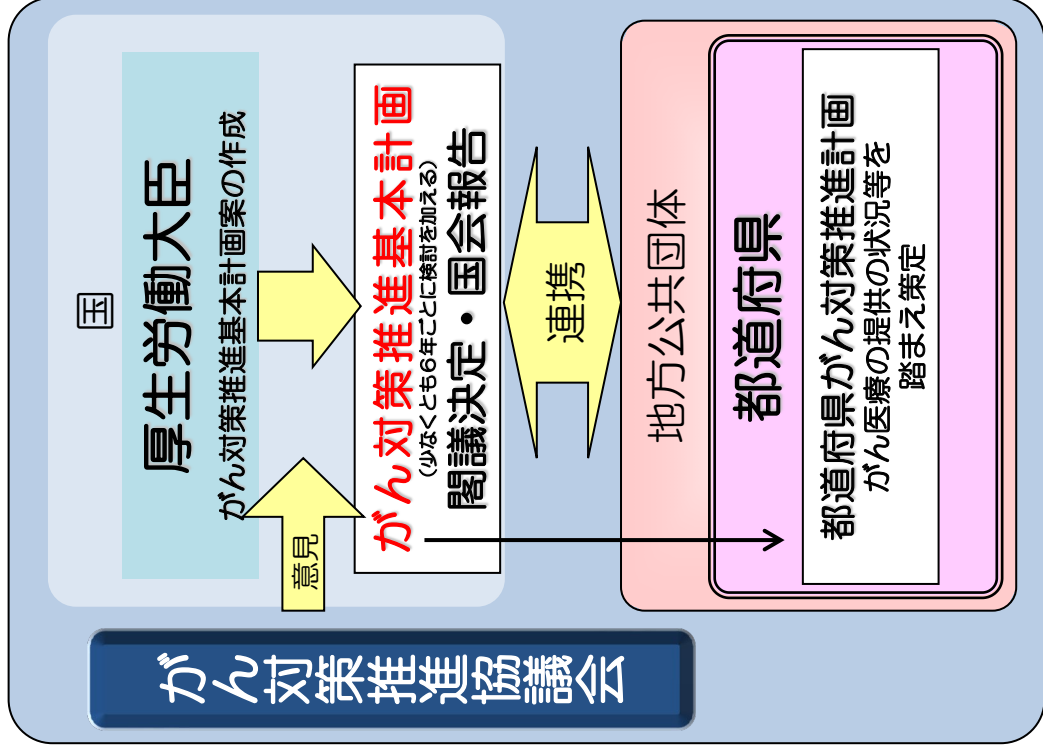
国

厚生労働大臣

がん対策推進基本計画案の作成

意見

がん対策推進基本計画
（少なくとも6年ごとに検討を加える）
閣議決定・国会報告

連携

地方公共団体

都道府県

都道府県がん対策推進計画
がん医療の提供の状況等を踏まえ策定

がん対策推進協議会